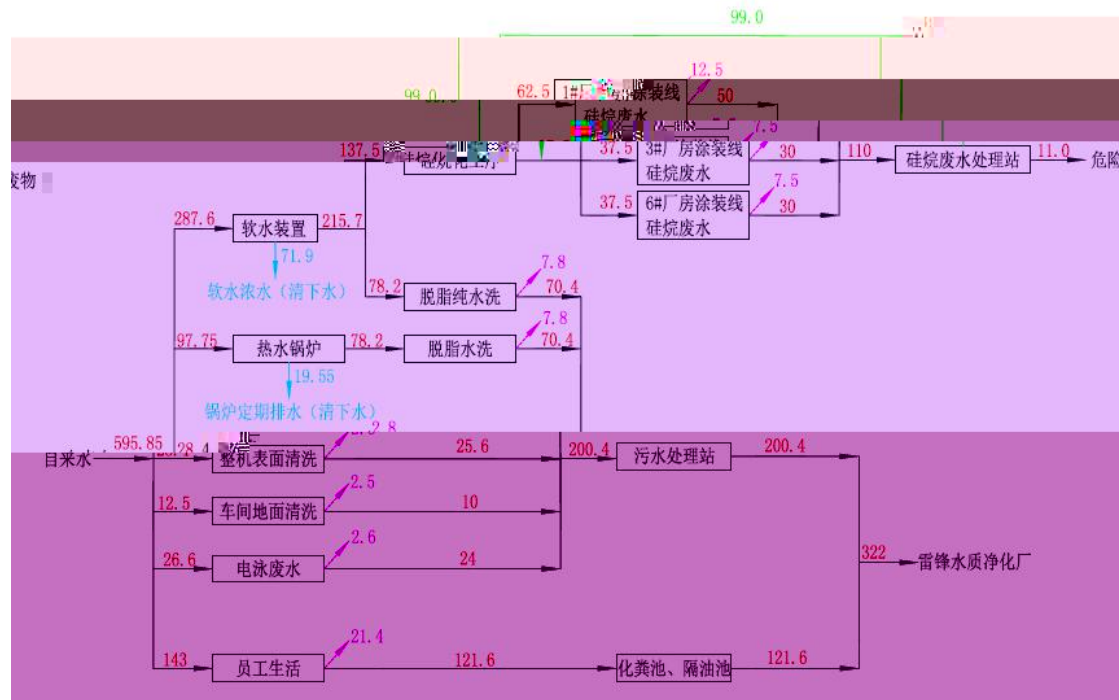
99.0

99.0

62.5 1#厂房涂装线 硅烷废水

12.5

50

137.5 硅烷化工序

7.5

37.5 3#厂房涂装线 硅烷废水

30

110 硅烷废水处理站 11.0 危险废物

7.5

37.5 6#厂房涂装线 硅烷废水

30

287.6 软水装置 215.7

71.9

软水浓水（清下水）

78.2 脱脂纯水洗

7.8

70.4

97.75 热水锅炉 78.2 脱脂水洗

7.8

70.4

19.55

锅炉定期排水（清下水）

自来水 595.85

28.4 整机表面清洗

2.8

25.6

200.4 污水处理站 200.4

12.5 车间地面清洗

2.5

10

26.6 电泳废水

2.6

24

322 雷锋水质净化厂

143 员工生活

21.4

121.6

化粪池、隔油池 121.6